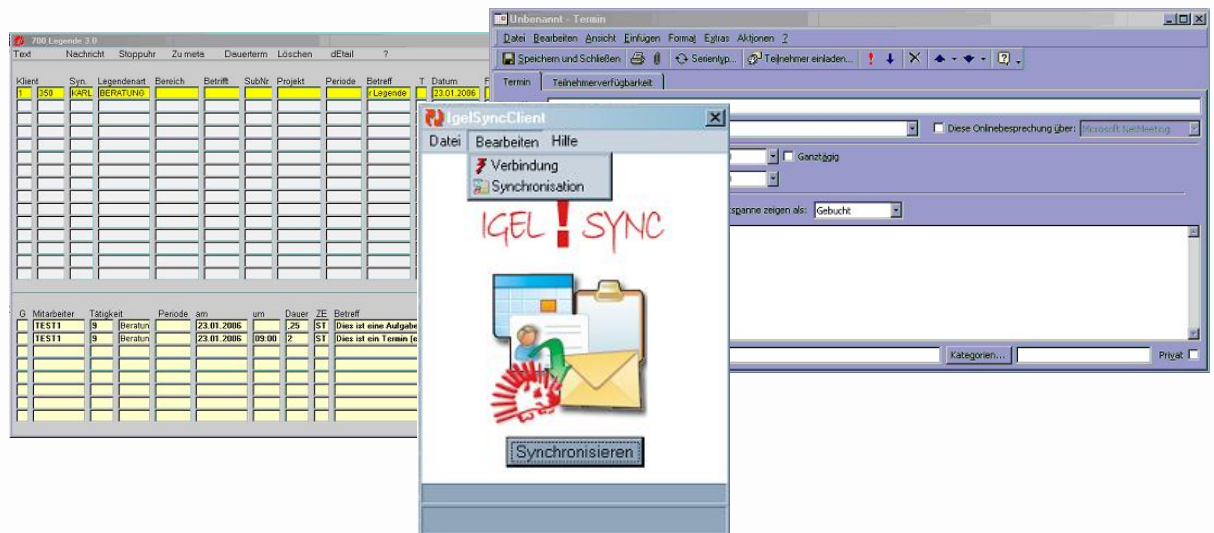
708 Legende 3.0
Text Nachricht Stoppuhr Zu meta Dauerterm Löschen dEtail ?

| Klient | | Syn. | Legendenart | Bereich | Betrifft | SubNr | Projekt | Periode | Betreff | T | Datum |
|---|---|---|---|---|---|---|---|---|---|---|---|
| 1 | 350 | KARL | BERATUNG | | | | | | r Legende | | 23.01.2006 |

| G | Mitarbeiter | Tätigkeit | | Periode | am | um | Dauer | ZE | Betreff |
|---|---|---|---|---|---|---|---|---|---|
| | TEST1 | 9 | Beratun | | 23.01.2006 | | ,25 | ST | Dies ist eine Aufgabe |
| | TEST1 | 9 | Beratun | | 23.01.2006 | 09:00 | 2 | ST | Dies ist ein Termin (e |

Unbenannt - Termin
Datei Bearbeiten Ansicht Einfügen Format Extras Aktionen ?
Speichern und Schließen Serientyp... Teilnehmer einladen...
Termin Teilnehmerverfügbarkeit
Diese Onlinebesprechung über: Microsoft NetMeeting
Ganztägig
spanne zeigen als: Gebucht
Kategorien... Privat

IgelSyncClient
Datei Bearbeiten Hilfe
Verbindung
Synchronisation
IGEL ! SYNC
Synchronisieren